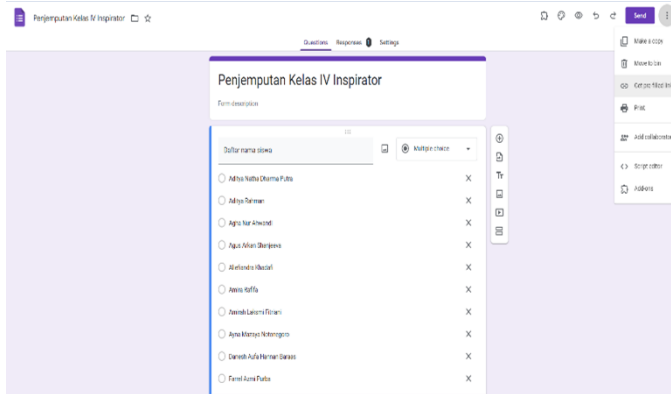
Penjemputan Kelas IV Inspirator

Send

Questions Responses 9 Settings

Penjemputan Kelas IV Inspirator

Form description

Daftar nama siswa

Multiple choice

Aditya Natha Dharma Putra

Aditya Rahman

Agna Nur Anwandi

Agus Arkan Sbunjawa

Alefandra Khatali

Amira Raffa

Anandi Lastami Fitriani

Ayna Manyo Notonegoro

Danesh Aufa Haman Baraas

Farrel Azmi Purba

Make a copy

Move to bin

Get pre-filled link

Print

Add collaborators

Script editor

Add-ons